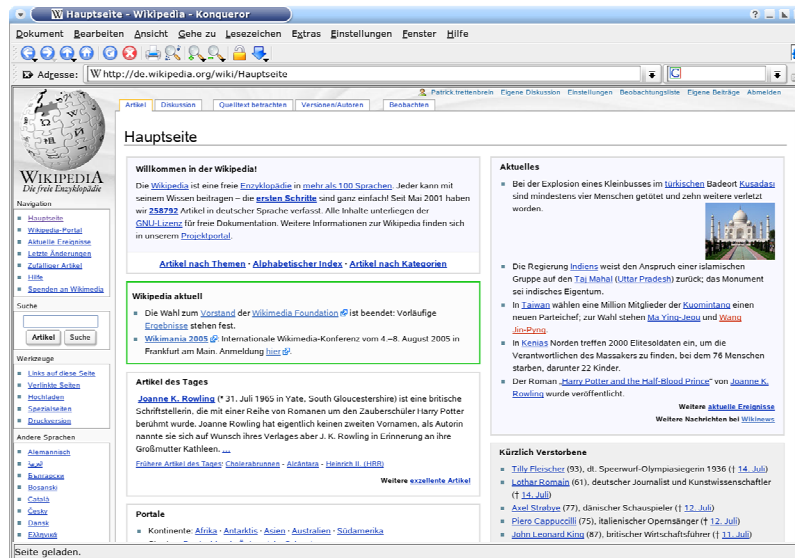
Hauptseite - Wikipedia - Konqueror

Dokument Bearbeiten Ansicht Gehe zu Lesezeichen Extras Einstellungen Fenster Hilfe

Adresse: http://de.wikipedia.org/wiki/Hauptseite

Patrick Irettenbrein Eigene Diskussion Einstellungen Beobachtungsliste Eigene Beiträge Abmelden

Artikel Diskussion Quelltext betrachten Versionen/Autoren Beobachten

WIKIPEDIA
Die freie Enzyklopädie

Navigation
Hauptseite
Wikipedia-Portal
Aktuelle Ereignisse
Letzte Änderungen
Zufälliger Artikel
Hilfe
Spenden an Wikimedia

Suche
Artikel Suche

Werkzeuge
Links auf diese Seite
Verlinkte Seiten
Hochladen
Spezialseiten
Druckversion

Andere Sprachen
Alemannisch
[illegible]
Български
Bosanski
Català
Česky
Dansk
Ελληνικά

Hauptseite

Willkommen in der Wikipedia!

Die Wikipedia ist eine freie Enzyklopädie in mehr als 100 Sprachen. Jeder kann mit seinem Wissen beitragen – die ersten Schritte sind ganz einfach! Seit Mai 2001 haben wir 258792 Artikel in deutscher Sprache verfasst. Alle Inhalte unterliegen der GNU-Lizenz für freie Dokumentation. Weitere Informationen zur Wikipedia finden sich in unserem Projektportal.

Artikel nach Themen · Alphabetischer Index · Artikel nach Kategorien

Wikipedia aktuell

Die Wahl zum Vorstand der Wikimedia Foundation ist beendet: Vorläufige Ergebnisse stehen fest.

Wikimania 2005: Internationale Wikimedia-Konferenz vom 4.–8. August 2005 in Frankfurt am Main. Anmeldung hier.

Artikel des Tages

Joanne K. Rowling (* 31. Juli 1965 in Yate, South Gloucestershire) ist eine britische Schriftstellerin, die mit einer Reihe von Romanen um den Zauberschüler Harry Potter berühmt wurde. Joanne K. Rowling hat eigentlich keinen zweiten Vornamen, als Autorin nannte sie sich auf Wunsch ihres Verlages aber J. K. Rowling in Erinnerung an ihre Großmutter Kathleen. ...

Frühere Artikel des Tages: Cholerabrunnen – Alcántara – Heinrich II. (HRR)

Weitere exzellente Artikel

Portale

Kontinente: Afrika · Antarktis · Asien · Australien · Südamerika

Aktuelles

Bei der Explosion eines Kleinbusses im türkischen Badeort Kusadasi sind mindestens vier Menschen getötet und zehn weitere verletzt worden.

Die Regierung Indiens weist den Anspruch einer islamischen Gruppe auf den Taj Mahal (Uttar Pradesh) zurück; das Monument sei indisches Eigentum.

In Taiwan wählen eine Million Mitglieder der Kuomintang einen neuen Parteichef; zur Wahl stehen Ma Ying-Jeou und Wang Jin-Pyng.

In Kenias Norden treffen 2000 Elitesoldaten ein, um die Verantwortlichen des Massakers zu finden, bei dem 76 Menschen starben, darunter 22 Kinder.

Der Roman „Harry Potter and the Half-Blood Prince" von Joanne K. Rowling wurde veröffentlicht.

Weitere aktuelle Ereignisse
Weitere Nachrichten bei Wikinews

Kürzlich Verstorbene

Tilly Fleischer (93), dt. Speerwurf-Olympiasiegerin 1936 († 14. Juli)
Lothar Romain (61), deutscher Journalist und Kunstwissenschaftler († 14. Juli)
Axel Strøbye (77), dänischer Schauspieler († 12. Juli)
Piero Cappuccilli (75), italienischer Opernsänger († 12. Juli)
John Leonard King (87), britischer Wirtschaftsführer († 11. Juli)

Seite geladen.